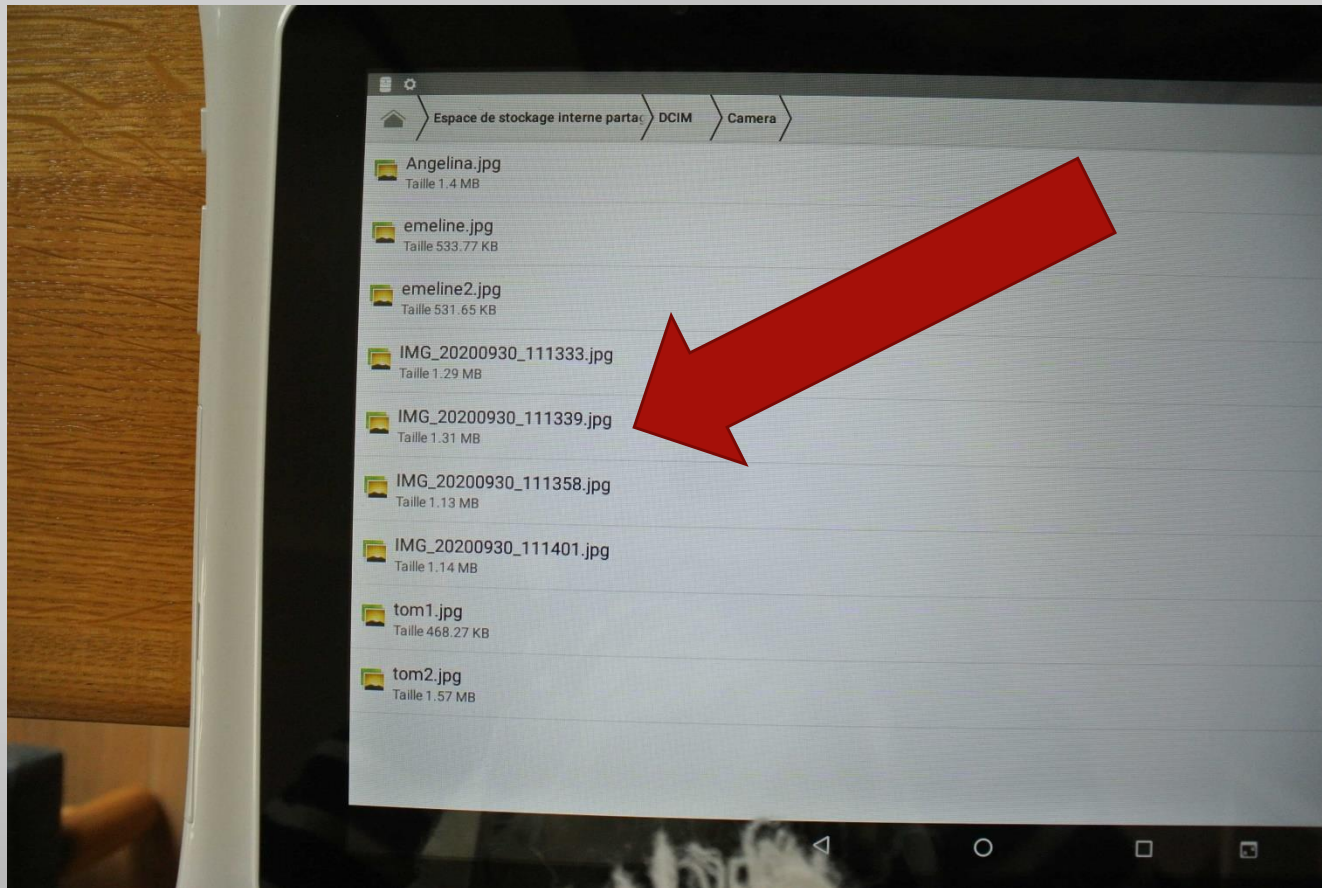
Espace de stockage interne partag DCIM Camera

Angelina.jpg
Taille 1.4 MB

emeline.jpg
Taille 533.77 KB

emeline2.jpg
Taille 531.65 KB

IMG_20200930_111333.jpg
Taille 1.29 MB

IMG_20200930_111339.jpg
Taille 1.31 MB

IMG_20200930_111358.jpg
Taille 1.13 MB

IMG_20200930_111401.jpg
Taille 1.14 MB

tom1.jpg
Taille 468.27 KB

tom2.jpg
Taille 1.57 MB